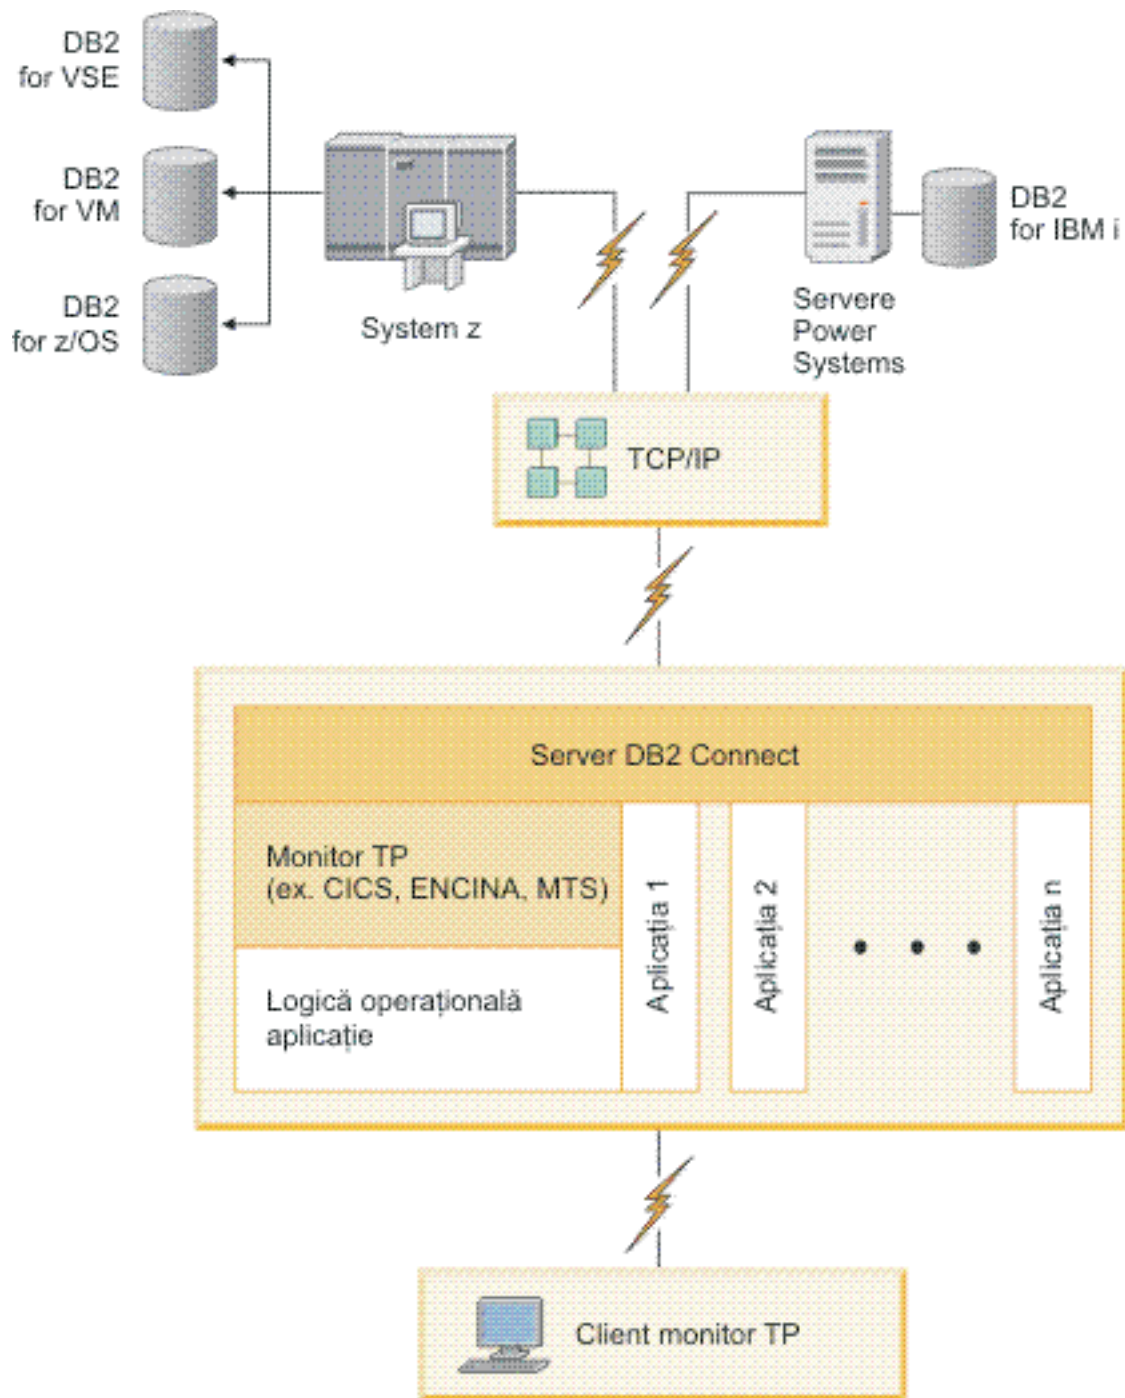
DB2 for VSE

DB2 for VM

DB2 for z/OS

System z

Servere Power Systems

DB2 for IBM i

TCP/IP

Server DB2 Connect

Monitor TP (ex. CICS, ENCINA, MTS)

Logică operațională aplicație

Aplicația 1

Aplicația 2

• • •

Aplicația n

Client monitor TP